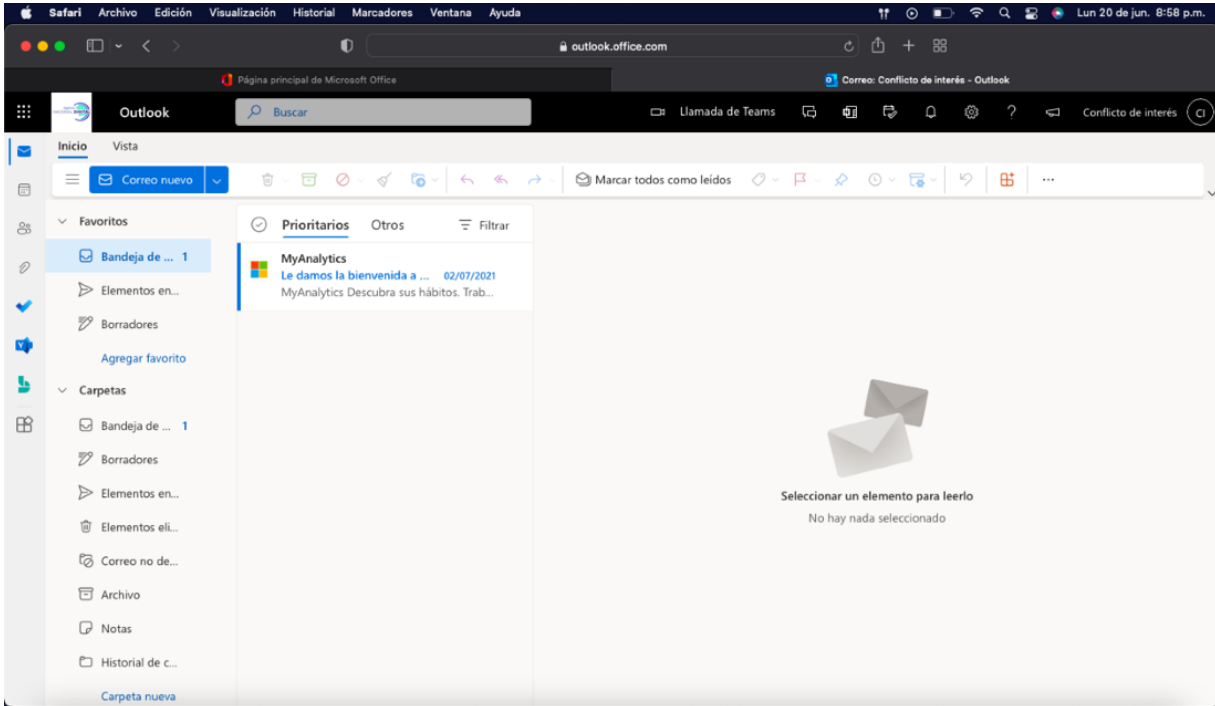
Safari Archivo Edición Visualización Historial Marcadores Ventana Ayuda

Lun 20 de jun. 8:58 p.m.

outlook.office.com

Página principal de Microsoft Office

Correo: Conflicto de interés - Outlook

Outlook

Buscar

Llamada de Teams

Conflicto de interés

CI

Inicio Vista

Correo nuevo

Marcar todos como leídos

...

Favoritos

Bandeja de ... 1

Elementos en...

Borradores

Agregar favorito

Carpetas

Bandeja de ... 1

Borradores

Elementos en...

Elementos eli...

Correo no de...

Archivo

Notas

Historial de c...

Carpeta nueva

Prioritarios Otros Filtrar

MyAnalytics
Le damos la bienvenida a ... 02/07/2021
MyAnalytics Descubra sus hábitos. Trab...

Seleccionar un elemento para leerlo
No hay nada seleccionado